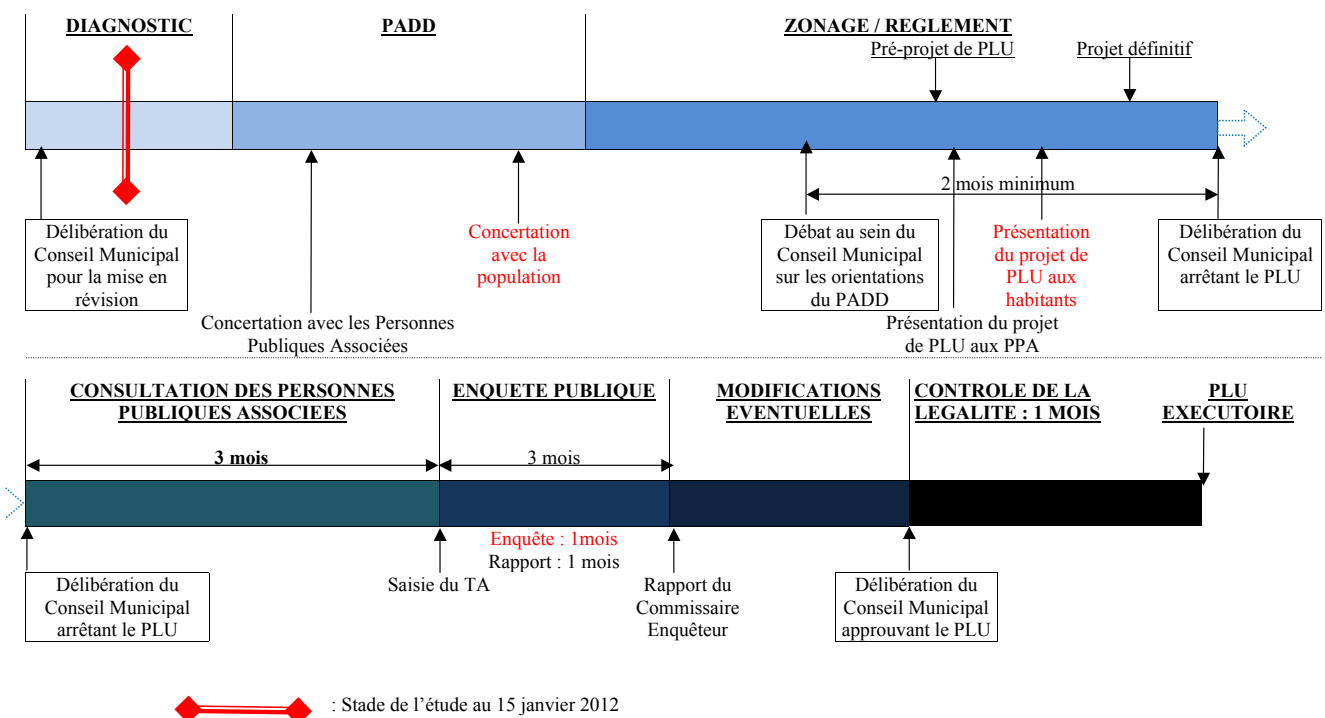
DIAGNOSTIC

PADD

ZONAGE / REGLEMENT

Pré-projet de PLU

Projet définitif

2 mois minimum

Délibération du Conseil Municipal pour la mise en révision

Concertation avec les Personnes Publiques Associées

Concertation avec la population

Débat au sein du Conseil Municipal sur les orientations du PADD

Présentation du projet de PLU aux PPA

Présentation du projet de PLU aux habitants

Délibération du Conseil Municipal arrêtant le PLU

CONSULTATION DES PERSONNES PUBLIQUES ASSOCIEES

ENQUETE PUBLIQUE

MODIFICATIONS EVENTUELLES

CONTROLE DE LA LEGALITE : 1 MOIS

PLU EXECUTOIRE

3 mois

3 mois

Délibération du Conseil Municipal arrêtant le PLU

Saisie du TA

Enquête : 1mois
Rapport : 1 mois

Rapport du Commissaire Enquêteur

Délibération du Conseil Municipal approuvant le PLU

: Stade de l'étude au 15 janvier 2012